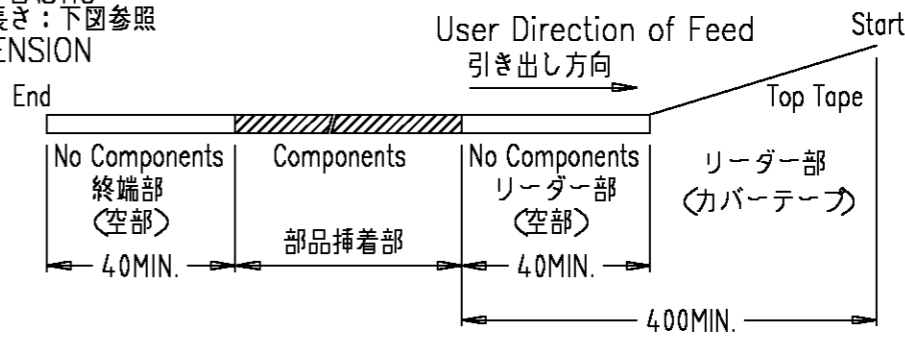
長さ：下図参照
ENSION

User Direction of Feed
引き出し方向

Start

End

Top Tape

No Components
終端部
(空部)

Components

No Components
リーダー部
(空部)

リーダー部
(カバーテープ)

部品挿着部

40MIN.

40MIN.

400MIN.